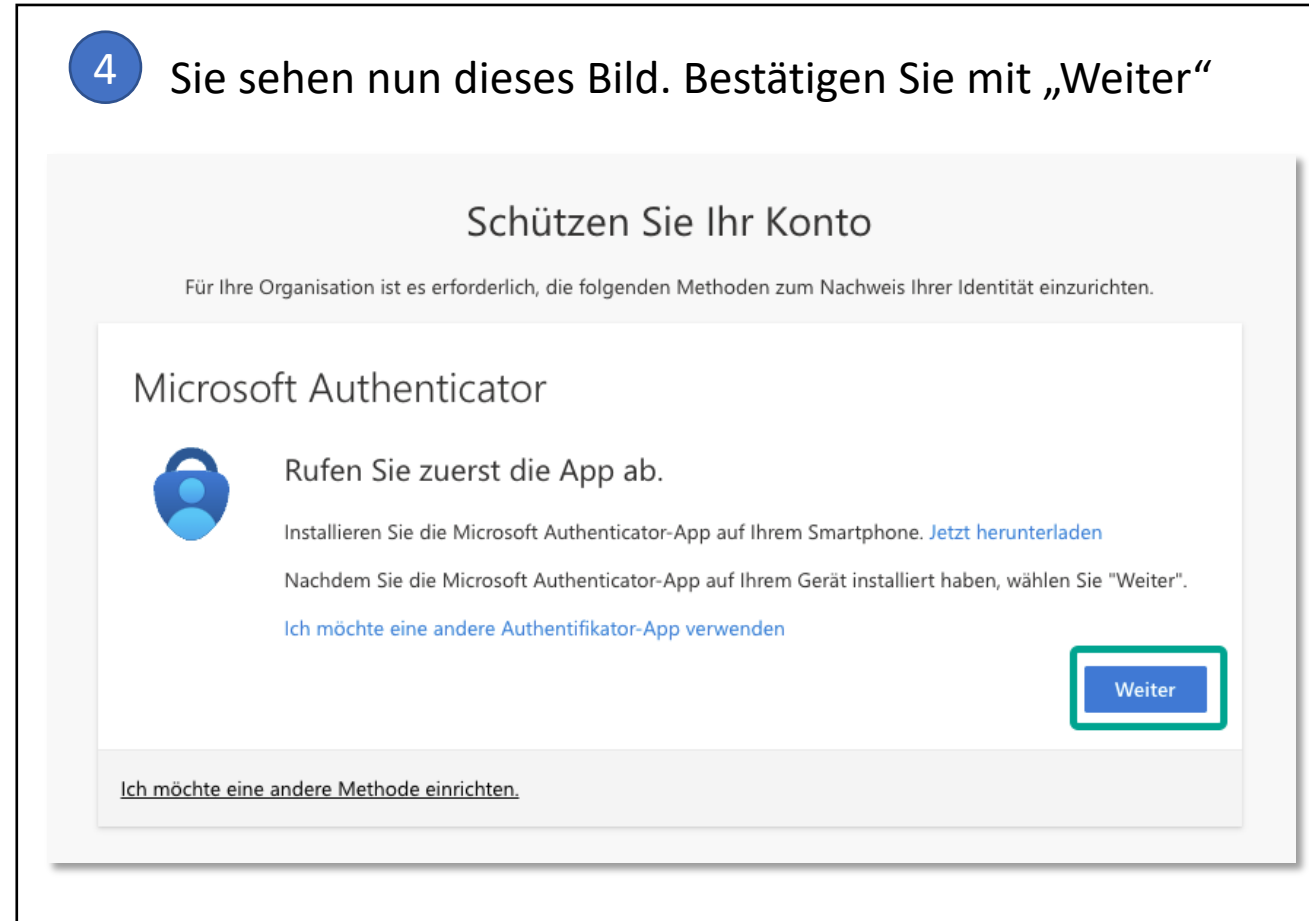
4 Sie sehen nun dieses Bild. Bestätigen Sie mit „Weiter“

Schützen Sie Ihr Konto

Für Ihre Organisation ist es erforderlich, die folgenden Methoden zum Nachweis Ihrer Identität einzurichten.

Microsoft Authenticator

Rufen Sie zuerst die App ab.

Installieren Sie die Microsoft Authenticator-App auf Ihrem Smartphone. Jetzt herunterladen

Nachdem Sie die Microsoft Authenticator-App auf Ihrem Gerät installiert haben, wählen Sie "Weiter".

Ich möchte eine andere Authentifikator-App verwenden

Weiter

Ich möchte eine andere Methode einrichten.